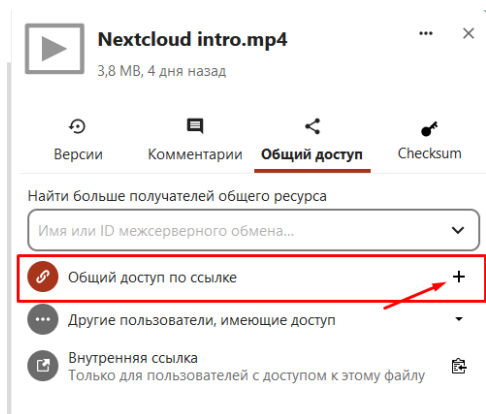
Nextcloud intro.mp4
3,8 MB, 4 дня назад

Версии
Комментарии
Общий доступ
Checksum

Найти больше получателей общего ресурса

Имя или ID межсерверного обмена...

Общий доступ по ссылке
+

Другие пользователи, имеющие доступ

Внутренняя ссылка
Только для пользователей с доступом к этому файлу